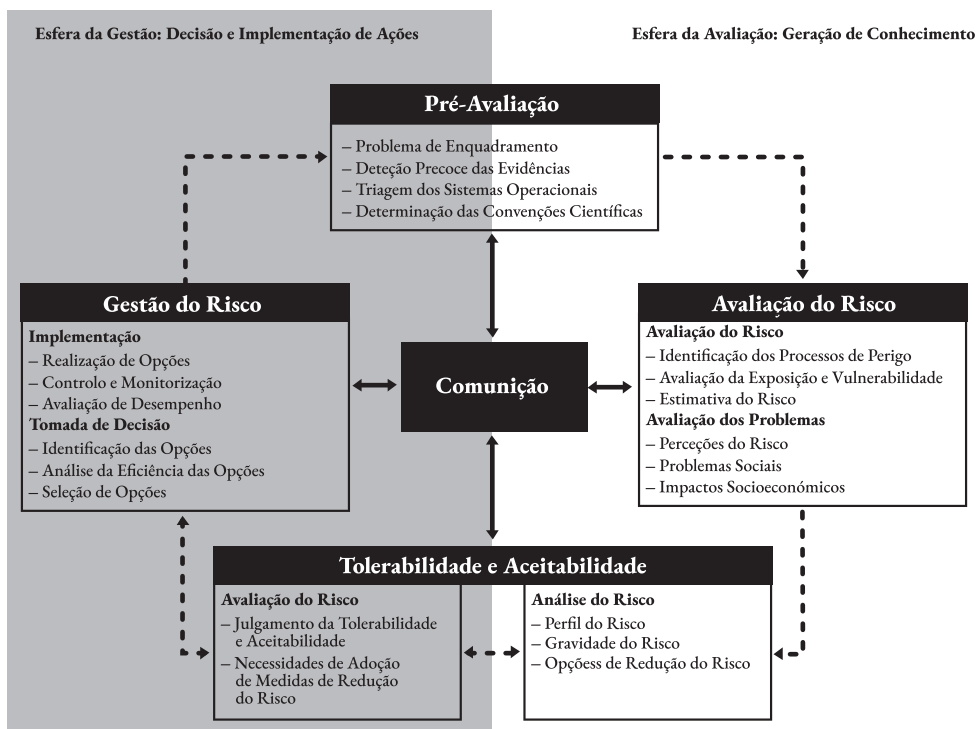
Esfera da Gestão: Decisão e Implementação de Ações

Esfera da Avaliação: Geração de Conhecimento

Pré-Avaliação

– Problema de Enquadramento
– Deteção Precoce das Evidências
– Triagem dos Sistemas Operacionais
– Determinação das Convenções Científicas

Gestão do Risco

Implementação
– Realização de Opções
– Controlo e Monitorização
– Avaliação de Desempenho
Tomada de Decisão
– Identificação das Opções
– Análise da Eficiência das Opções
– Seleção de Opções

Comunição

Avaliação do Risco

Avaliação do Risco
– Identificação dos Processos de Perigo
– Avaliação da Exposição e Vulnerabilidade
– Estimativa do Risco
Avaliação dos Problemas
– Perceções do Risco
– Problemas Sociais
– Impactos Socioeconómicos

Tolerabilidade e Aceitabilidade

Avaliação do Risco
– Julgamento da Tolerabilidade e Aceitabilidade
– Necessidades de Adoção de Medidas de Redução do Risco

Análise do Risco
– Perfil do Risco
– Gravidade do Risco
– Opçoess de Redução do Risco